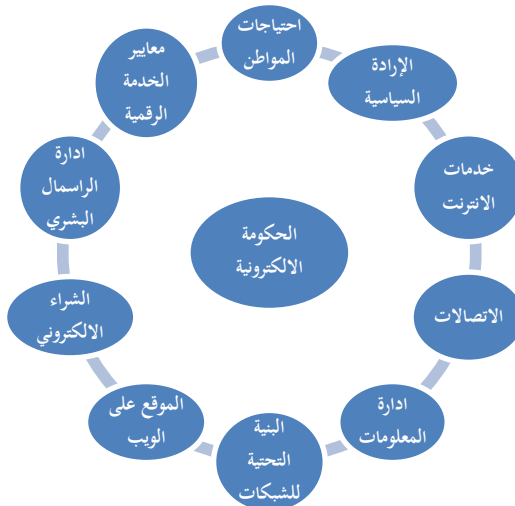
احتياجات المواطن

الإرادة السياسية

خدمات الانترنت

الاتصالات

ادارة المعلومات

البنية التحتية للشبكات

الموقع على الويب

الشراء الالكتروني

ادارة الراسمال البشري

معايير الخدمة الرقمية

الحكومة الالكترونية